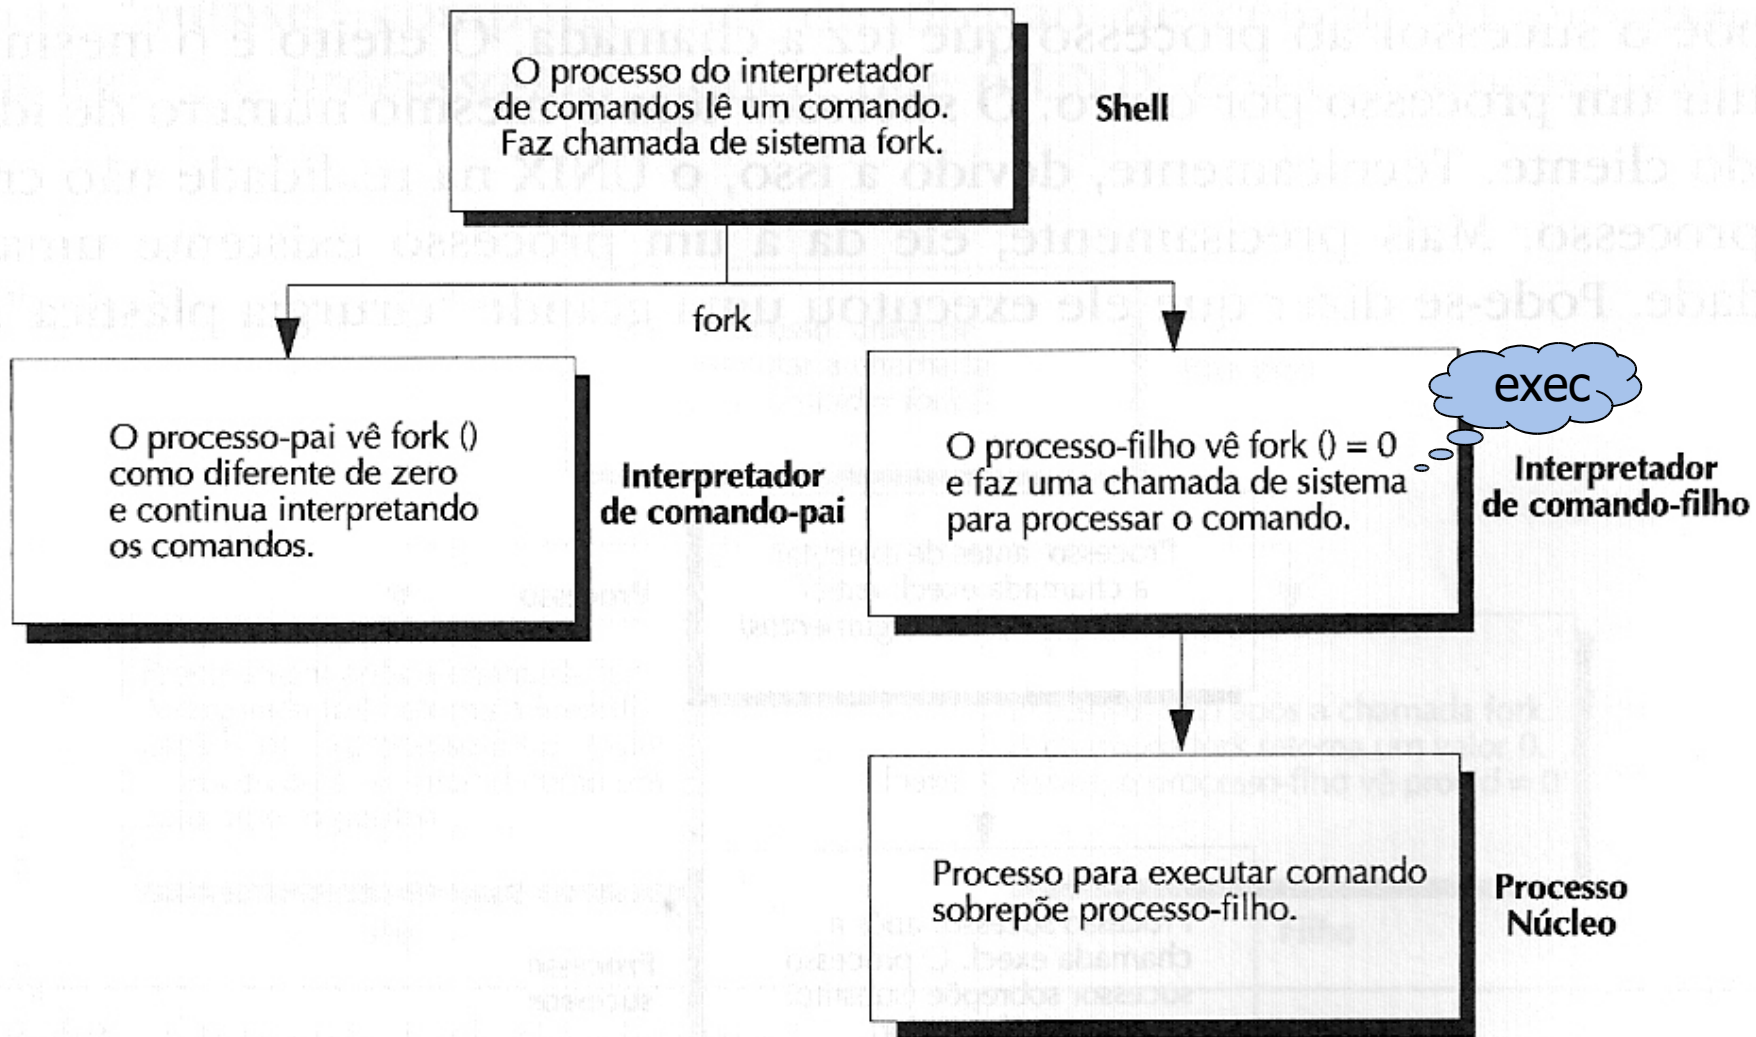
O processo do interpretador de comandos lê um comando. Faz chamada de sistema fork.

Shell

fork

O processo-pai vê fork () como diferente de zero e continua interpretando os comandos.

Interpretador de comando-pai

exec

O processo-filho vê fork () = 0 e faz uma chamada de sistema para processar o comando.

Interpretador de comando-filho

Processo para executar comando sobrepõe processo-filho.

Processo Núcleo